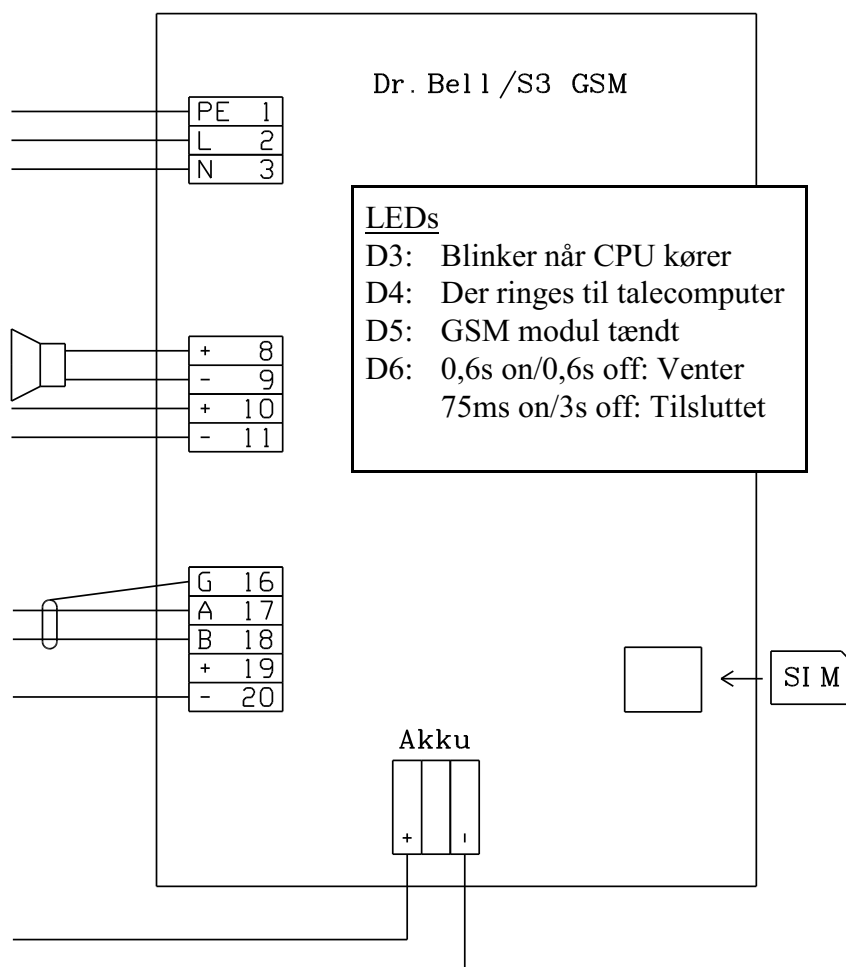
Dr. Bell /S3 GSM

| PE | 1 |
|---|---|
| L | 2 |
| N | 3 |

LEDs
D3: Blinker når CPU kører
D4: Der ringes til talecomputer
D5: GSM modul tændt
D6: 0,6s on/0,6s off: Venter
75ms on/3s off: Tilsluttet

| + | 8 |
|---|---|
| - | 9 |
| + | 10 |
| - | 11 |

| G | 16 |
|---|---|
| A | 17 |
| B | 18 |
| + | 19 |
| - | 20 |

SIM

Akku

+ -